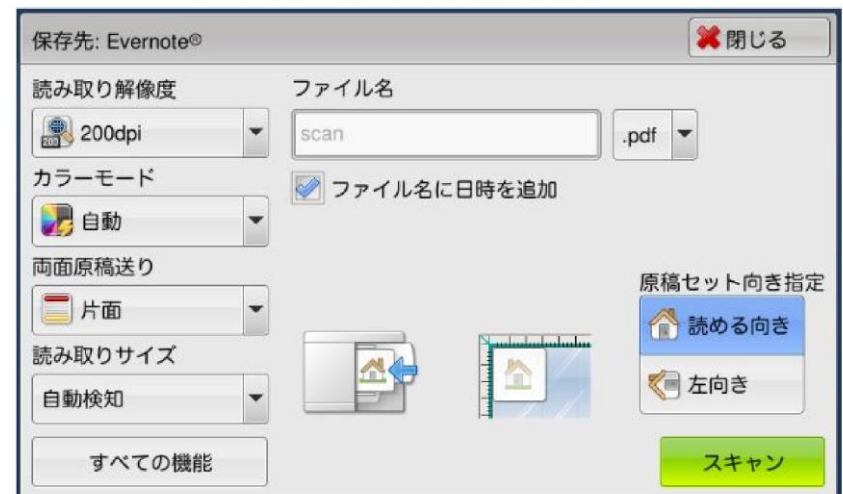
保存先: Evernote®

閉じる

読み取り解像度

200dpi

カラーモード

自動

両面原稿送り

片面

読み取りサイズ

自動検知

すべての機能

ファイル名

scan

.pdf

ファイル名に日時を追加

原稿セット向き指定

読める向き

左向き

スキャン